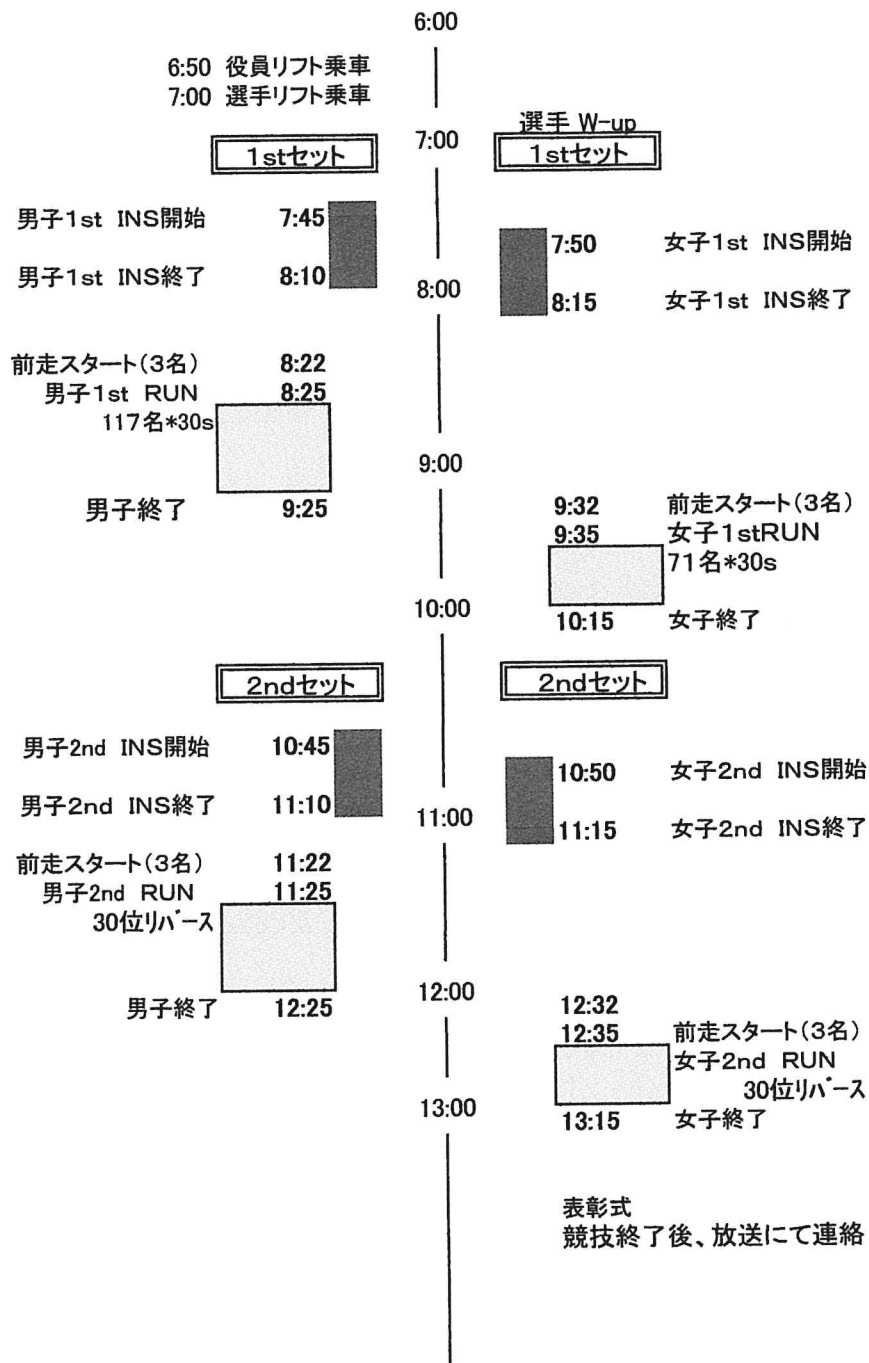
6:00

6:50 役員リフト乗車
7:00 選手リフト乗車

選手 W-up

1stセット

7:00

1stセット

男子1st INS開始 7:45

7:50 女子1st INS開始

男子1st INS終了 8:10

8:00

8:15 女子1st INS終了

前走スタート(3名) 8:22
男子1st RUN 8:25
117名*30s

9:00

男子終了 9:25

9:32 前走スタート(3名)
9:35 女子1stRUN
71名*30s

10:00

10:15 女子終了

2ndセット

2ndセット

男子2nd INS開始 10:45

10:50 女子2nd INS開始

男子2nd INS終了 11:10

11:00

11:15 女子2nd INS終了

前走スタート(3名) 11:22
男子2nd RUN 11:25
30位リバース

12:00

男子終了 12:25

12:32
12:35 前走スタート(3名)
女子2nd RUN
30位リバース

13:00

13:15 女子終了

表彰式
競技終了後、放送にて連絡